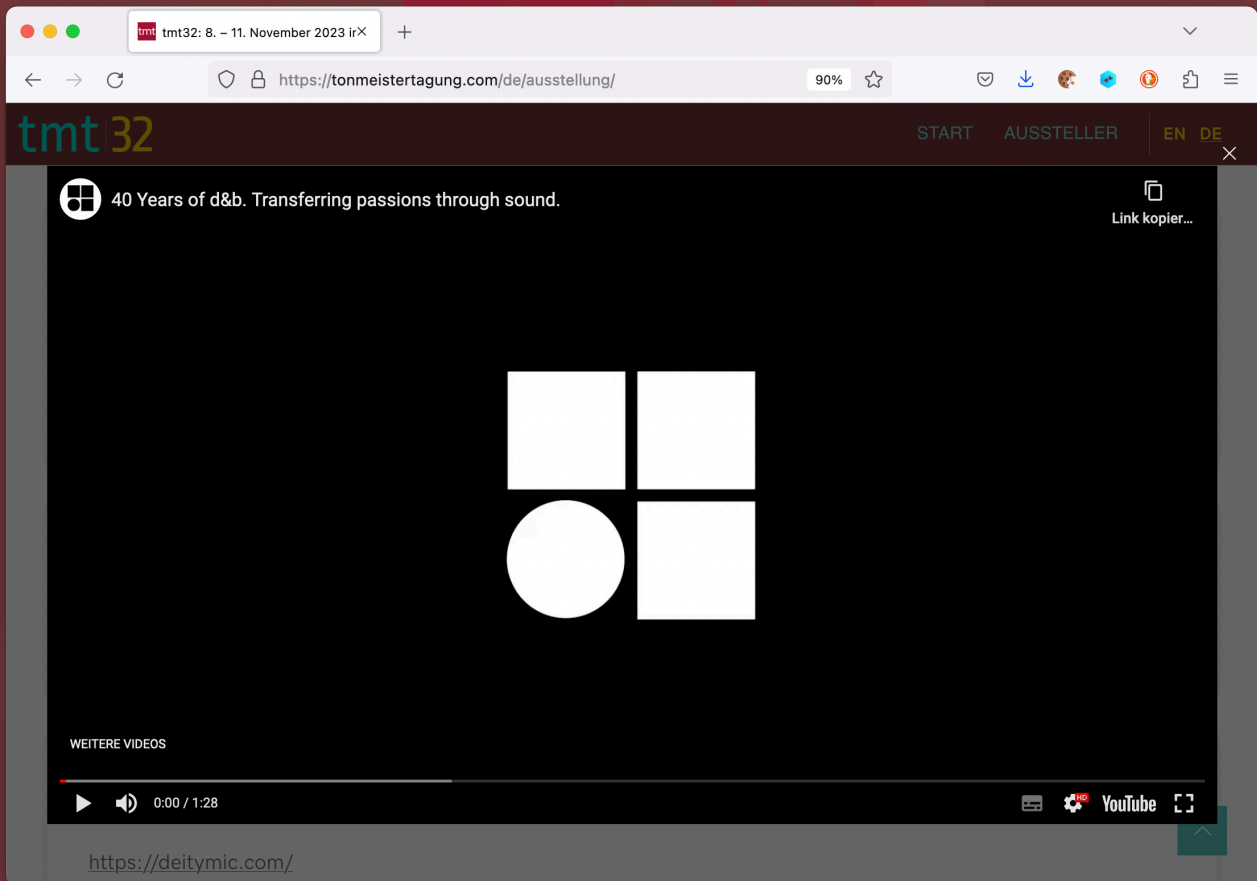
tmt tmt32: 8. – 11. November 2023 ir ×

https://tonmeistertagung.com/de/ausstellung/

90%

tmt 32

START AUSSTELLER EN DE

40 Years of d&b. Transferring passions through sound.

Link kopier...

WEITERE VIDEOS

0:00 / 1:28

HD

YouTube

https://deitymic.com/